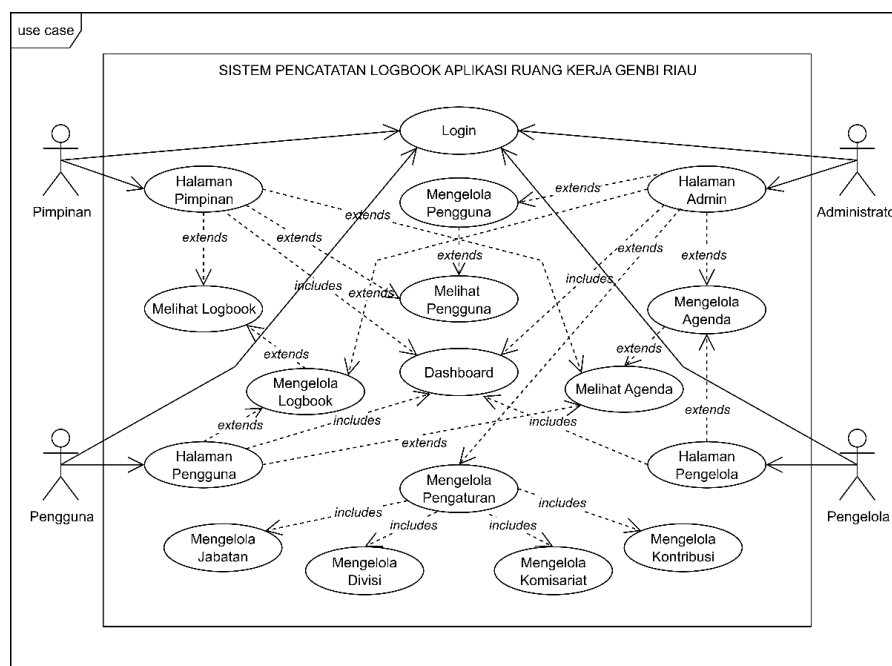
use case

SISTEM PENCATATAN LOGBOOK APLIKASI RUANG KERJA GENBI RIAU

Login

Pimpinan

Halaman Pimpinan

Mengelola Pengguna

extends

Halaman Admin

Administrato

extends

extends

extends

extends

extends

includes

extends

Melihat Logbook

includes

Melihat Pengguna

extends

Mengelola Agenda

extends

extends

Dashboard

Mengelola Logbook

Melihat Agenda

extends

extends

includes

includes

extends

Pengguna

Halaman Pengguna

Halaman Pengelola

Pengelola

Mengelola Pengaturan

includes

includes

includes

includes

Mengelola Jabatan

Mengelola Divisi

Mengelola Komisariat

Mengelola Kontribusi